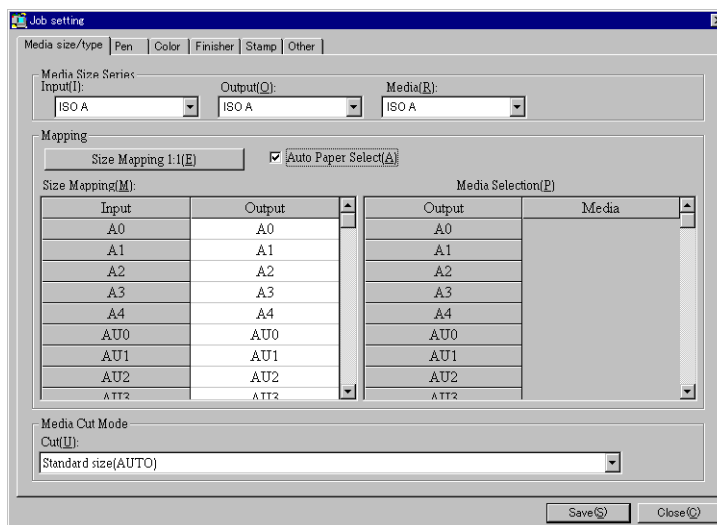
Job setting

Media size/type | Pen | Color | Finisher | Stamp | Other

Media Size Series
Input(I): ISO A
Output(O): ISO A
Media(R): ISO A

Mapping
Size Mapping 1:1(E)
Auto Paper Select(A)

Size Mapping(M):

| Input | Output |
|---|---|
| A0 | A0 |
| A1 | A1 |
| A2 | A2 |
| A3 | A3 |
| A4 | A4 |
| AU0 | AU0 |
| AU1 | AU1 |
| AU2 | AU2 |
| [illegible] | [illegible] |

Media Selection(P)

| Output | Media |
|---|---|
| A0 | |
| A1 | |
| A2 | |
| A3 | |
| A4 | |
| AU0 | |
| AU1 | |
| AU2 | |
| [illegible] | |

Media Cut Mode
Cut(U):
Standard size(AUTO)

Save(S) Close(C)